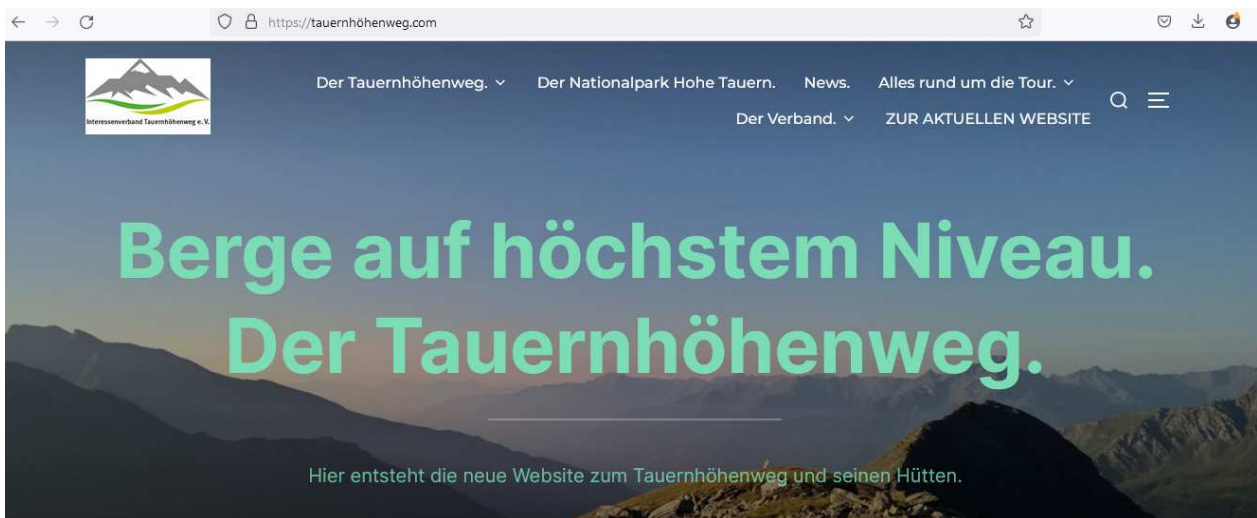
https://tauernhöhenweg.com

Interessenverband Tauernhöhenweg e. V.

Der Tauernhöhenweg. Der Nationalpark Hohe Tauern. News. Alles rund um die Tour. Der Verband. ZUR AKTUELLEN WEBSITE

Berge auf höchstem Niveau. Der Tauernhöhenweg.

Hier entsteht die neue Website zum Tauernhöhenweg und seinen Hütten.